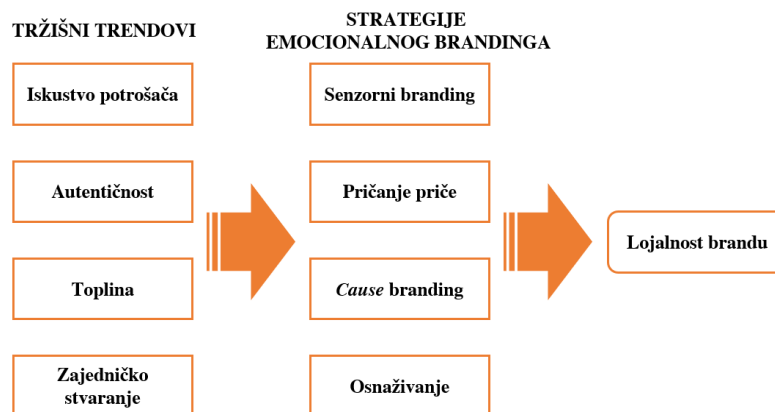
TRŽIŠNI TRENDOVI

Iskustvo potrošača

Autentičnost

Toplina

Zajedničko stvaranje

STRATEGIJE EMOCIONALNOG BRANDINGA

Senzorni branding

Pričanje priče

*Cause* branding

Osnaživanje

Lojalnost brandu